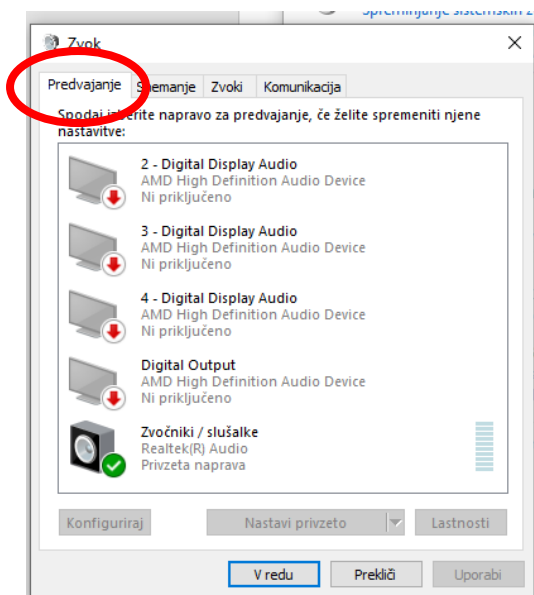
Spreminjanje sistemskih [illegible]

Zvok

Predvajanje | Snemanje | Zvoki | Komunikacija

Spodaj izberite napravo za predvajanje, če želite spremeniti njene nastavitve:

2 - Digital Display Audio
AMD High Definition Audio Device
Ni priključeno

3 - Digital Display Audio
AMD High Definition Audio Device
Ni priključeno

4 - Digital Display Audio
AMD High Definition Audio Device
Ni priključeno

Digital Output
AMD High Definition Audio Device
Ni priključeno

Zvočniki / slušalke
Realtek(R) Audio
Privzeta naprava

Konfiguriraj | Nastavi privzeto | Lastnosti

V redu | Prekliči | Uporabi